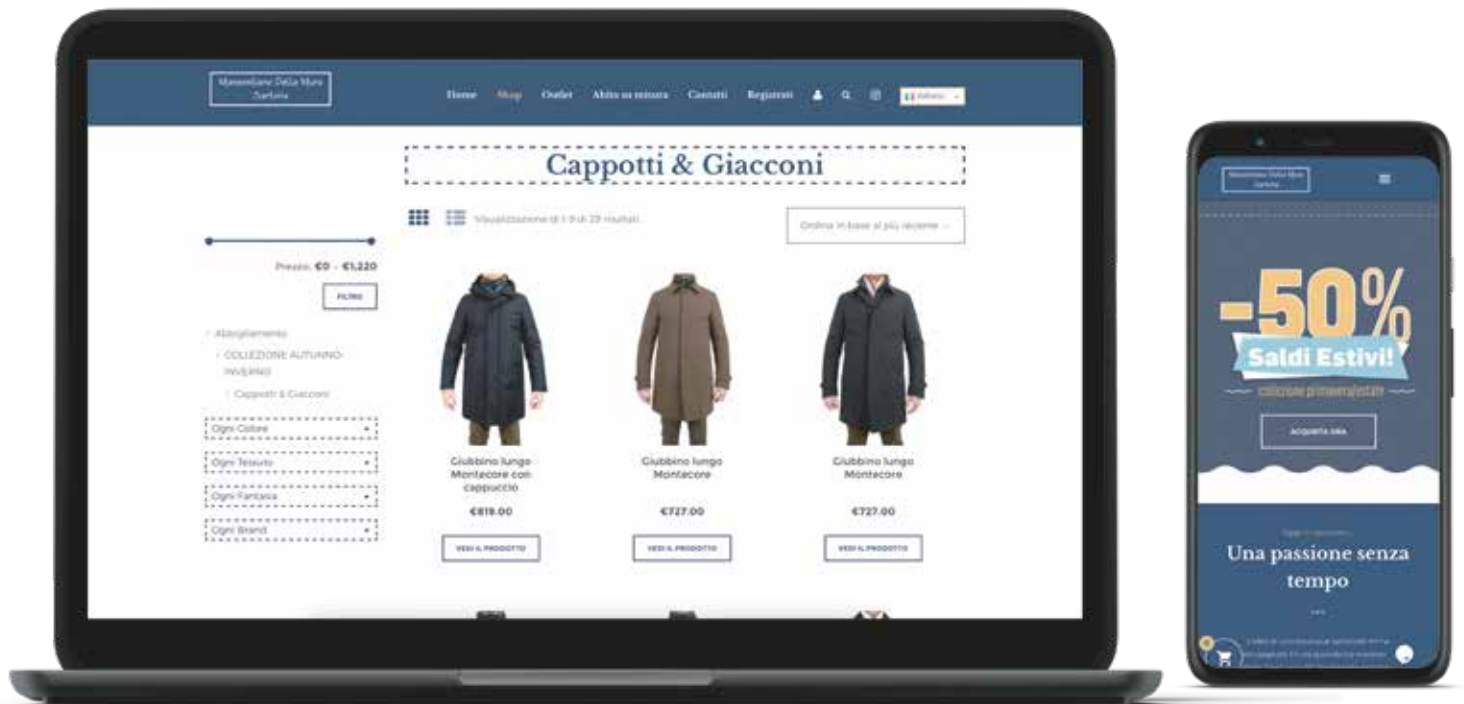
Massimiliano Della Mura Sartoria

Home Shop Outlet Abito su misura Contatti Registrati

Italiano

Cappotti & Giacconi

Visualizzazione di 1-9 di 29 risultati

Ordina in base al più recente

Prezzo: €0 — €1,220

FILTRO

Abbigliamento

COLLEZIONE AUTUNNO-INVERNO

Cappotti & Giacconi

Ogni Colore

Ogni Tessuto

Ogni Fantasia

Ogni Brand

Giubbino lungo Montecore con cappuccio

€819.00

VEDI IL PRODOTTO

Giubbino lungo Montecore

€727.00

VEDI IL PRODOTTO

Giubbino lungo Montecore

€727.00

VEDI IL PRODOTTO

Massimiliano Della Mura Sartoria

-50%

Saldi Estivi!

collezione primavera/estate

ACQUISTA ORA

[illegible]

Una passione senza tempo

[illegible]